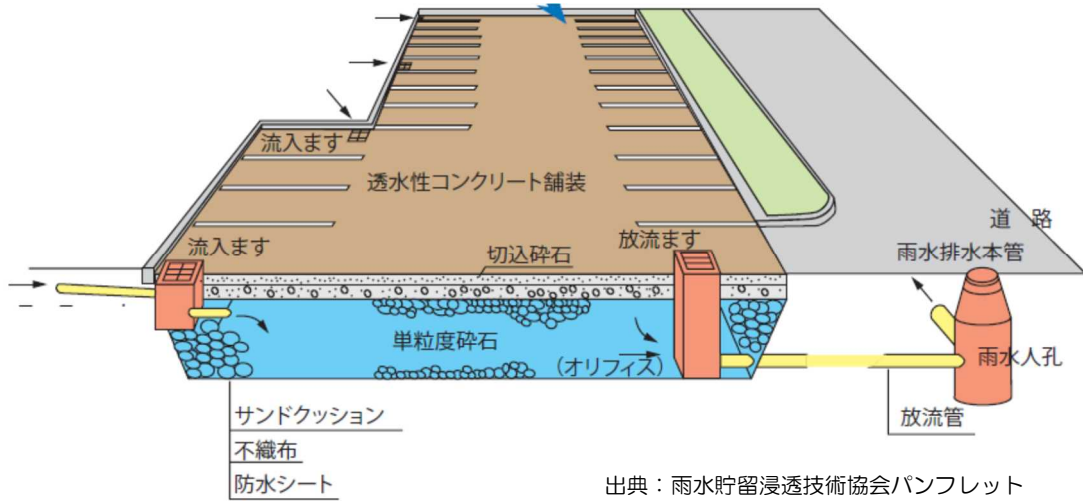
流入ます

透水性コンクリート舗装

道　路

流入ます

放流ます

雨水排水本管

切込砕石

単粒度砕石

（オリフィス）

雨水人孔

サンドクッション

不織布

防水シート

放流管

出典：雨水貯留浸透技術協会パンフレット